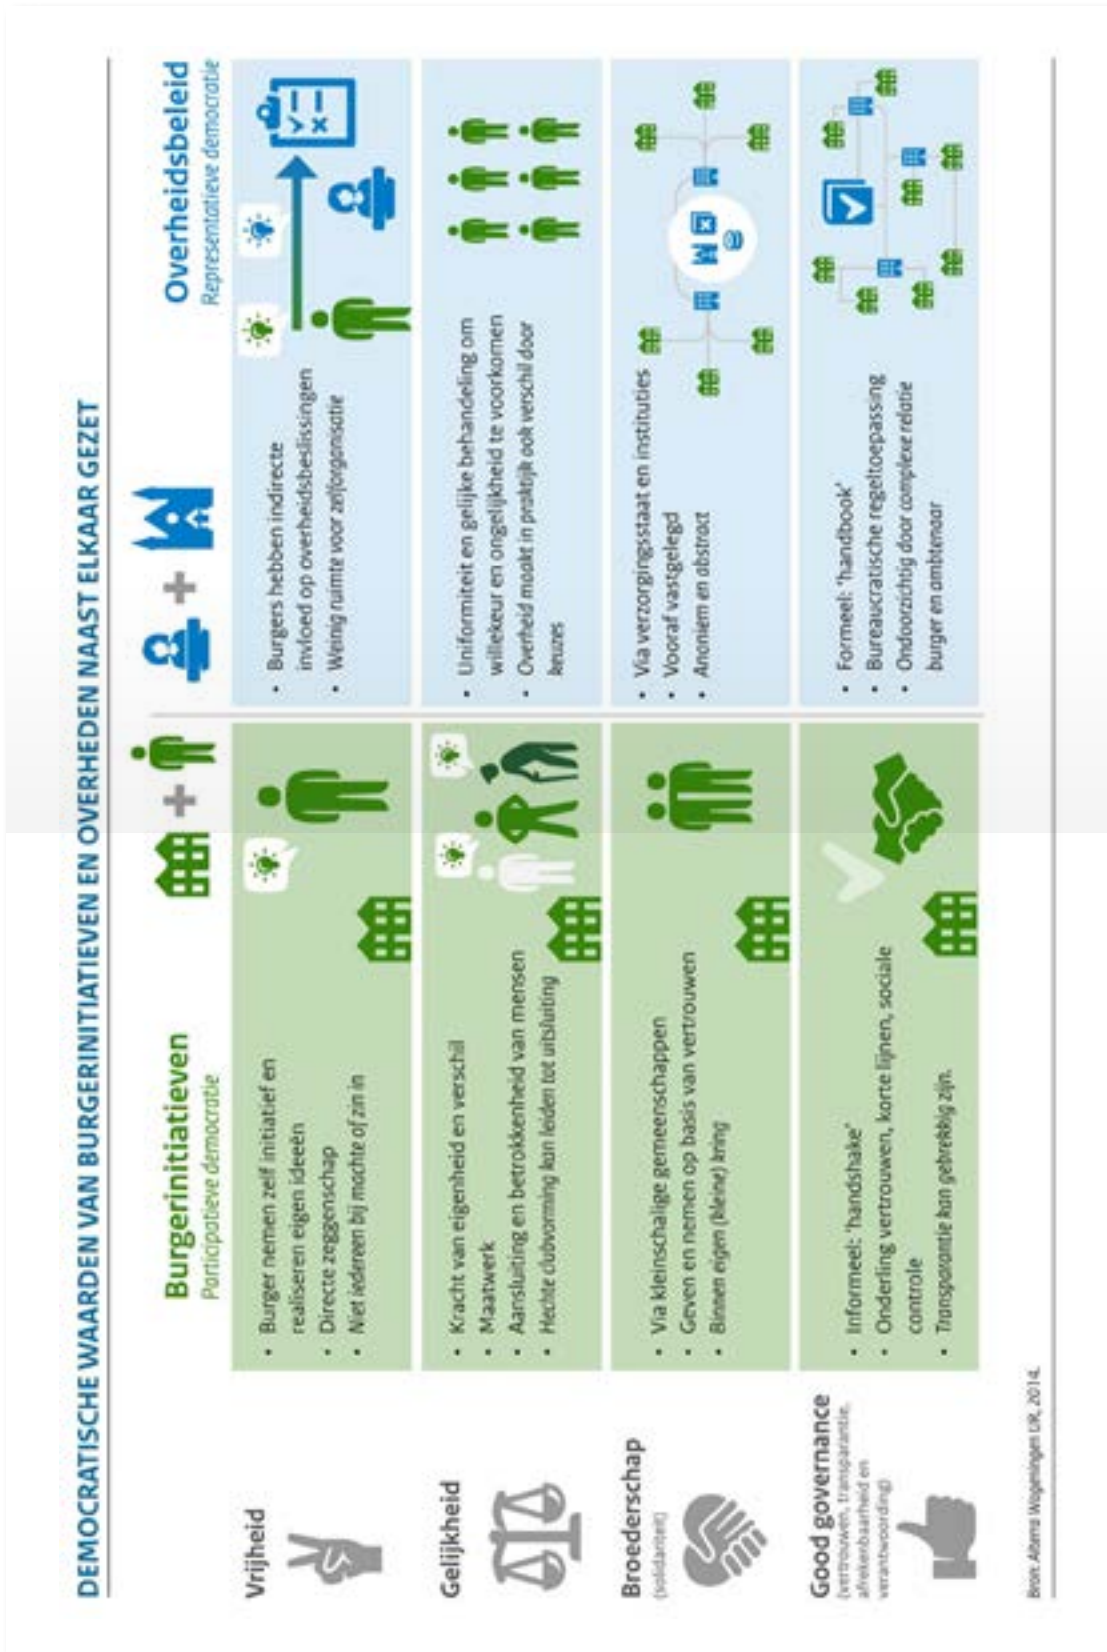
DEMOCRATISCHE WAARDEN VAN BURGERINITIATIEVEN EN OVERHEDEN NAAST ELKAAR GEZET

Burgerinitiatieven
Participatieve democratie

Overheidsbeleid
Representatieve democratie

Vrijheid
- Burger nemen zelf initiatief en realiseren eigen ideeën
- Directe zeggenschap
- Niet iedereen bij machte of zin in

- Burgers hebben indirecte invloed op overheidsbeslissingen
- Weinig ruimte voor zelforganisatie

Gelijkheid
- Kracht van eigenheid en verschil
- Maatwerk
- Aansluiting en betrokkenheid van mensen
- Hechte clubvorming kan leiden tot uitsluiting

- Uniformiteit en gelijke behandeling om willekeur en ongelijkheid te voorkomen
- Overheid maakt in praktijk ook verschil door keuzes

Broederschap
(solidariteit)
- Via kleinschalige gemeenschappen
- Geven en nemen op basis van vertrouwen
- Binnen eigen (kleine) kring

- Via verzorgingsstaat en instituties
- Vooraf vastgelegd
- Anoniem en abstract

Good governance
(vertrouwen, transparantie, afrekenbaarheid en verantwoording)
- Informeel: 'handshake'
- Onderling vertrouwen, korte lijnen, sociale controle
- Transparantie kan gebrekkig zijn.

- Formeel: 'handbook'
- Bureaucratische regeltoepassing
- Ondoorzichtig door complexe relatie burger en ambtenaar

Bron: Alterra Wageningen UR, 2014.